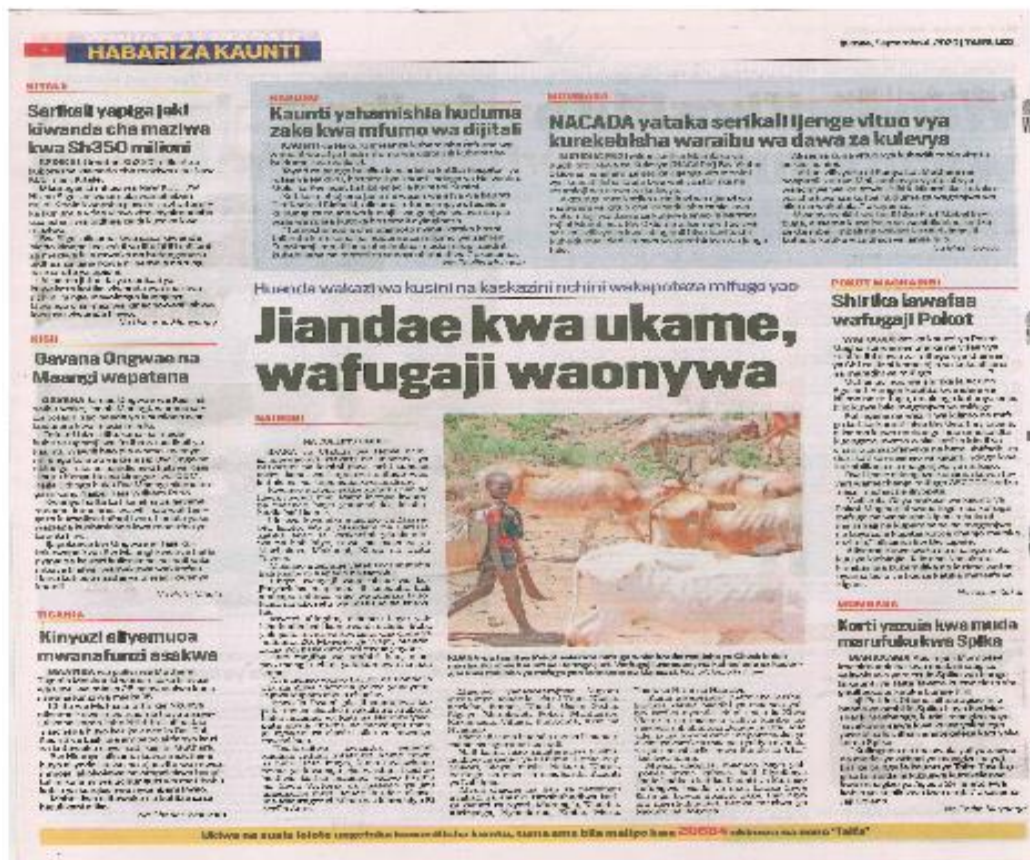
HABARI ZA KAUNTI

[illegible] | TAIFA LEO

KITALE

Serikali yapiga jeki kiwanda cha maziwa kwa Sh350 milioni

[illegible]

KISII

Gavana Ongwae na Maangi wapatana

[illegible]

TIGANIA

Kinyozi aliyemuoa mwanafunzi asakwa

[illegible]

NAKURU

Kaunti yahamishia huduma zake kwa mfumo wa dijitali

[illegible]

MOMBASA

NACADA yataka serikali ijenge vituo vya kurekebisha waraibu wa dawa za kulevya

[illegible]

Huenda wakazi wa kusini na kaskazini nchini wakapoteza mifugo yao

Jiandae kwa ukame, wafugaji waonywa

NAIROBI

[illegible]

POKOT MAGHARIBI

Shirika lawafaa wafugaji Pokot

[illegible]

MOMBASA

Korti yazuia kwa muda marufuku kwa Spika

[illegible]

Ukiwa na suala lolote ungependa lisemwe ... tuma bila malipo kwa 20664 ... "Taifa"